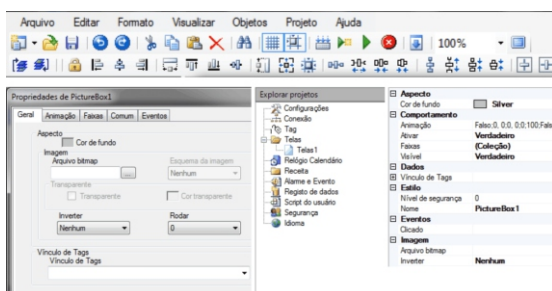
Arquivo Editar Formato Visualizar Objetos Projeto Ajuda

100%

Propriedades de PictureBox1

Geral | Animação | Faixas | Comum | Eventos

Aspecto
Cor de fundo
Imagem
Arquivo bitmap
...
Esquema da imagem
Nenhum
Transparente
Transparente
Cor transparente
Inverter
Nenhum
Rodar
0

Vínculo de Tags
Vínculo de Tags

Explorar projetos
Configurações
Conexão
Tag
Telas
Telas1
Relógio Calendário
Receita
Alarme e Evento
Registro de dados
Script do usuário
Segurança
Idioma

| | |
|---|---|
| ⊟ Aspecto | |
| Cor de fundo | Silver |
| ⊟ Comportamento | |
| Animação | Falso:0, 0.0, 0.0;100;Fals |
| Ativar | Verdadeiro |
| Faixas | (Coleção) |
| Visível | Verdadeiro |
| ⊟ Dados | |
| ⊞ Vínculo de Tags | |
| ⊟ Estilo | |
| Nível de segurança | 0 |
| Nome | PictureBox1 |
| ⊟ Eventos | |
| Clicado | |
| ⊟ Imagem | |
| Arquivo bitmap | |
| Inverter | Nenhum |